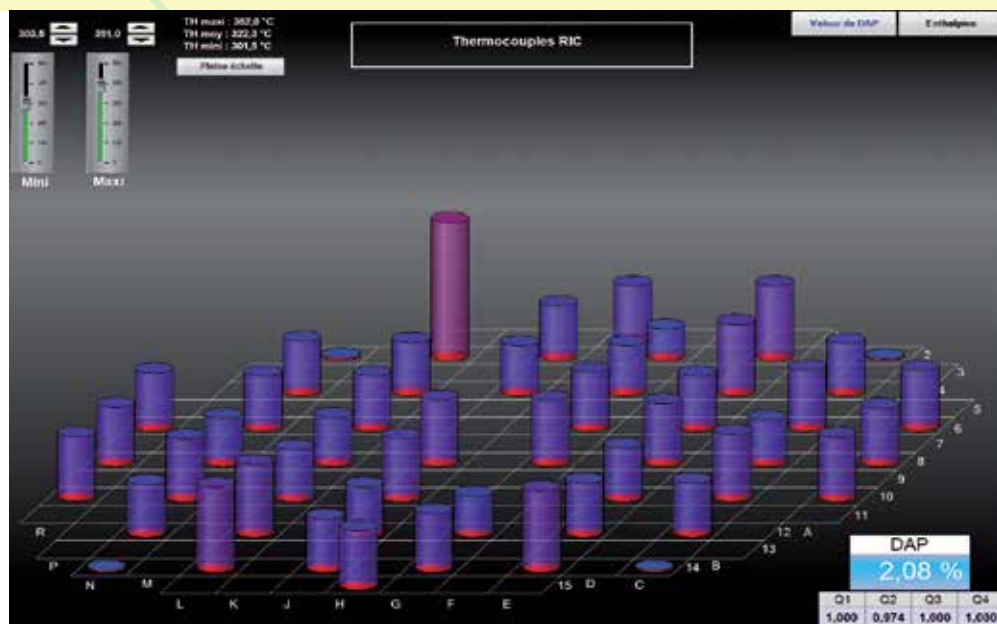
303,8

351,0

TH maxi : 352,0 °C
TH moy : 322,3 °C
TH mini : 301,5 °C

Pleine échelle

Thermocouples RIC

Valeur du DAP

Enthalpies

Mini

Maxi

2
3
4
5
6
7
8
9
10
11
12 A
13
14 B
15 D
C

R
P
N
M
L
K
J
H
G
F
E

DAP
2,08 %

| Q1 | Q2 | Q3 | Q4 |
|---|---|---|---|
| 1,000 | 0,974 | 1,000 | 1,000 |